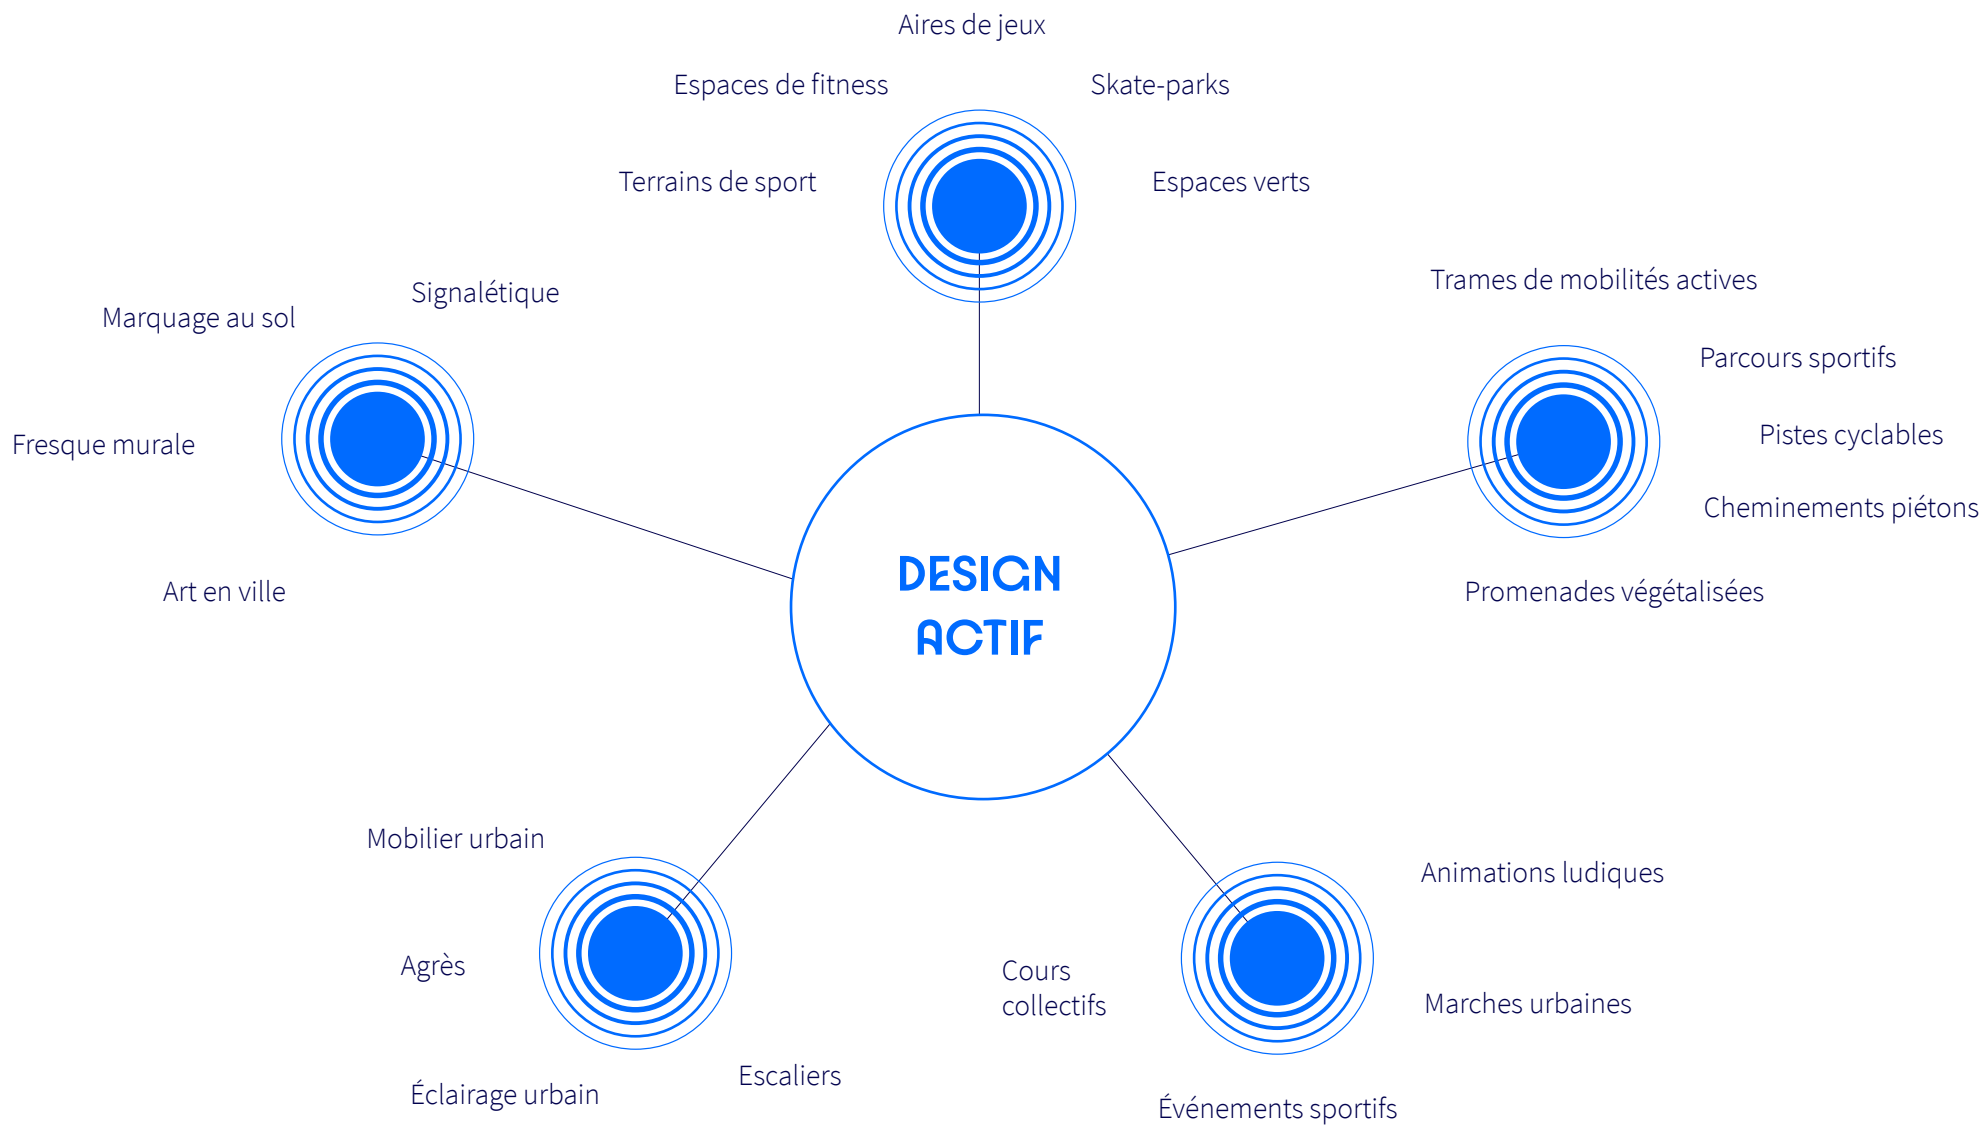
Aires de jeux

Espaces de fitness

Skate-parks

Terrains de sport

Espaces verts

Trames de mobilités actives

Signalétique

Marquage au sol

Parcours sportifs

Fresque murale

Pistes cyclables

Cheminements piétons

DESIGN ACTIF

Art en ville

Promenades végétalisées

Mobilier urbain

Animations ludiques

Agrès

Cours collectifs

Marches urbaines

Escaliers

Éclairage urbain

Événements sportifs